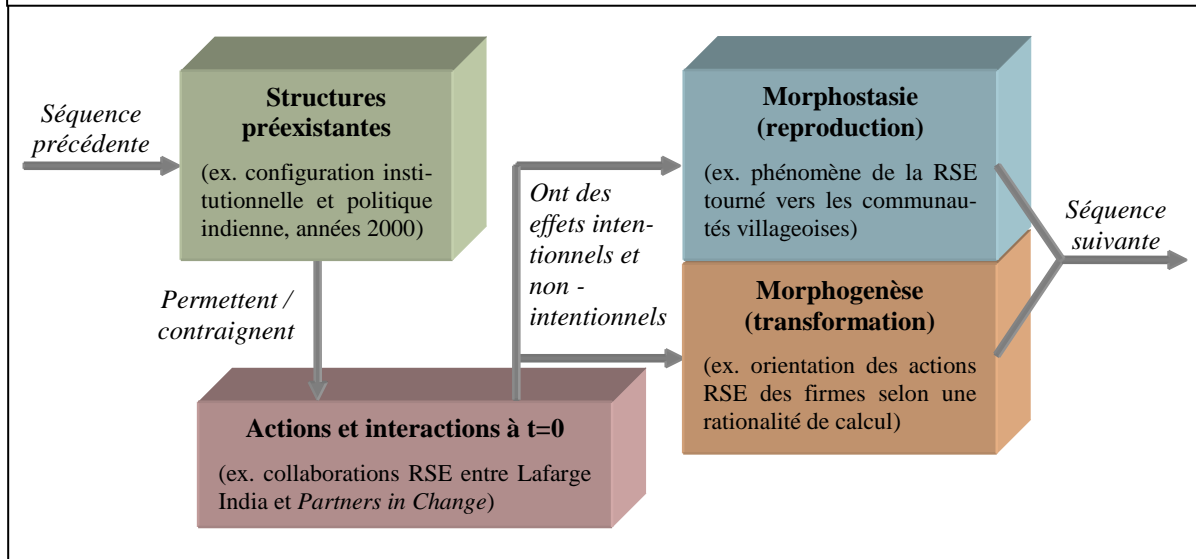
Séquence précédente

Structures préexistantes

(ex. configuration institutionnelle et politique indienne, années 2000)

Permettent / contraignent

Actions et interactions à t=0

(ex. collaborations RSE entre Lafarge India et Partners in Change)

Ont des effets intentionnels et non - intentionnels

Morphostasie (reproduction)

(ex. phénomène de la RSE tourné vers les communautés villageoises)

Morphogenèse (transformation)

(ex. orientation des actions RSE des firmes selon une rationalité de calcul)

Séquence suivante